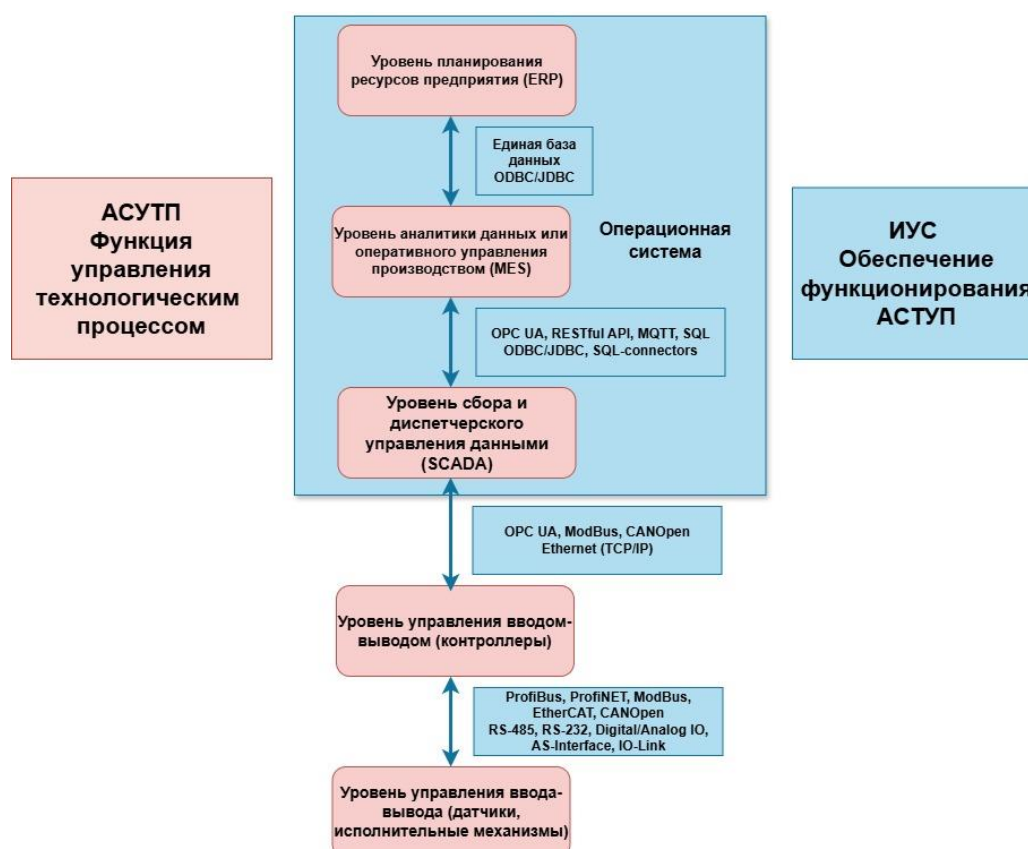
АСУТП
Функция
управления
технологическим
процессом

Уровень планирования ресурсов предприятия (ERP)

Единая база данных ODBC/JDBC

Уровень аналитики данных или оперативного управления производством (MES)

Операционная система

OPC UA, RESTful API, MQTT, SQL ODBC/JDBC, SQL-connectors

Уровень сбора и диспетчерского управления данными (SCADA)

ИУС
Обеспечение
функционирования
АСТУП

OPC UA, ModBus, CANOpen Ethernet (TCP/IP)

Уровень управления вводом-выводом (контроллеры)

ProfiBus, ProfiNET, ModBus, EtherCAT, CANOpen RS-485, RS-232, Digital/Analog IO, AS-Interface, IO-Link

Уровень управления ввода-вывода (датчики, исполнительные механизмы)